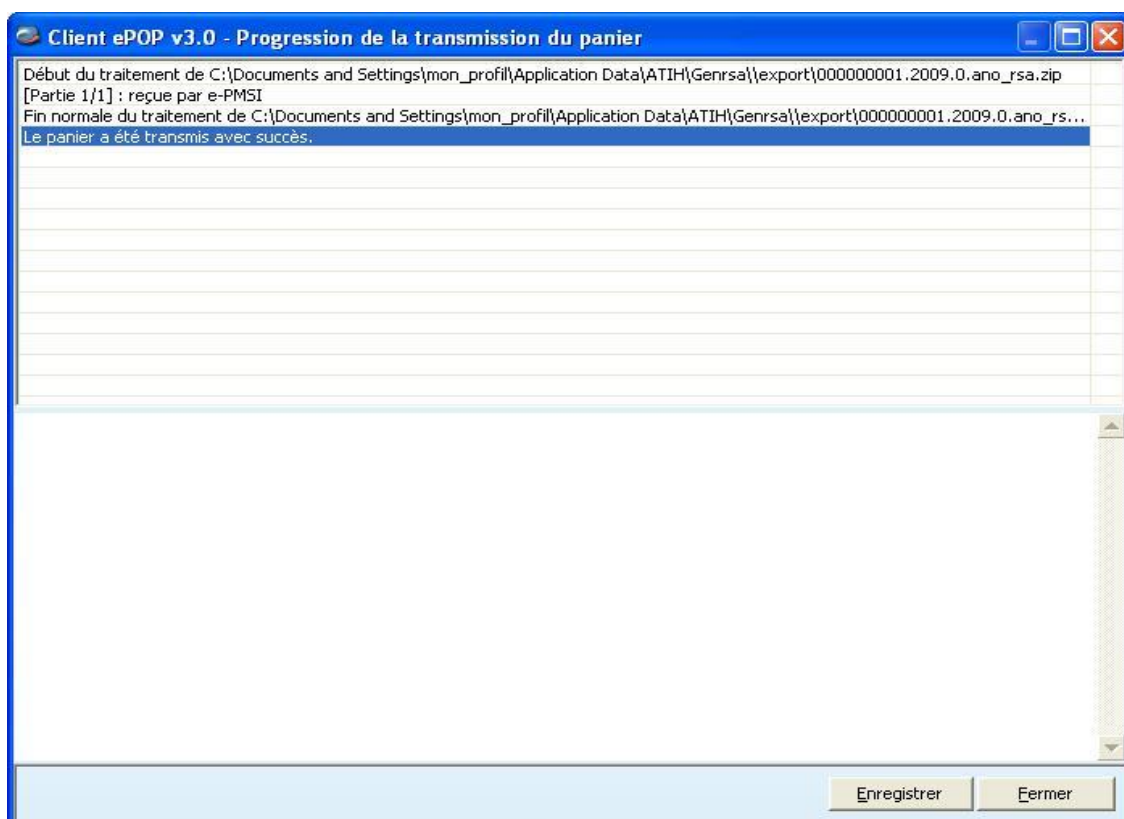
Client ePOP v3.0 - Progression de la transmission du panier

Début du traitement de C:\Documents and Settings\mon_profil\Application Data\ATIH\Genrsa\\export\000000001.2009.0.ano_rsa.zip
[Partie 1/1] : reçue par e-PMSI
Fin normale du traitement de C:\Documents and Settings\mon_profil\Application Data\ATIH\Genrsa\\export\000000001.2009.0.ano_rs...
Le panier a été transmis avec succès.

Enregistrer
Fermer